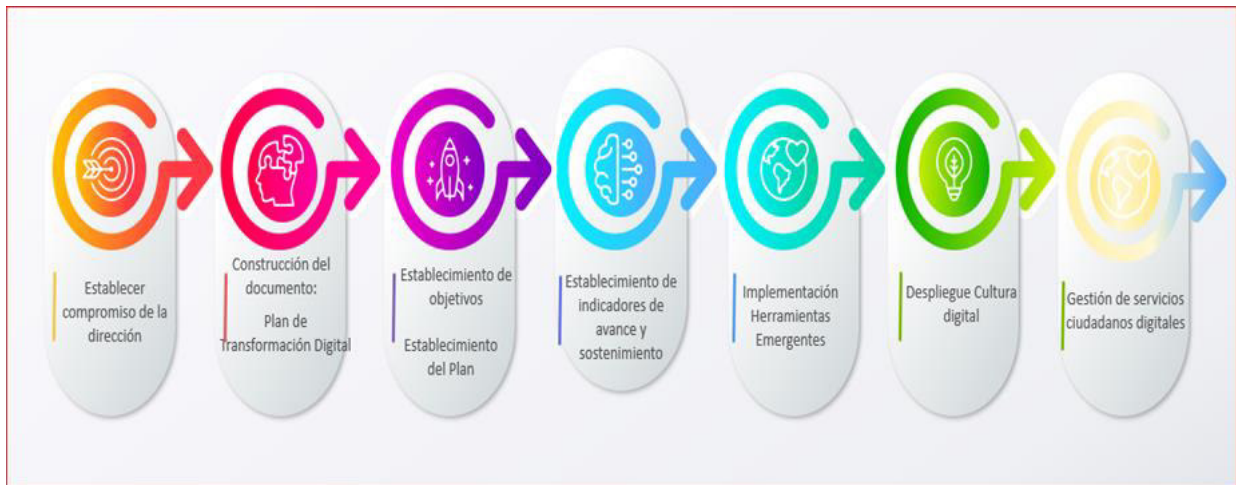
Establecer compromiso de la dirección

Construcción del documento:

Plan de Transformación Digital

Establecimiento de objetivos

Establecimiento del Plan

Establecimiento de indicadores de avance y sostenimiento

Implementación Herramientas Emergentes

Despliegue Cultura digital

Gestión de servicios ciudadanos digitales